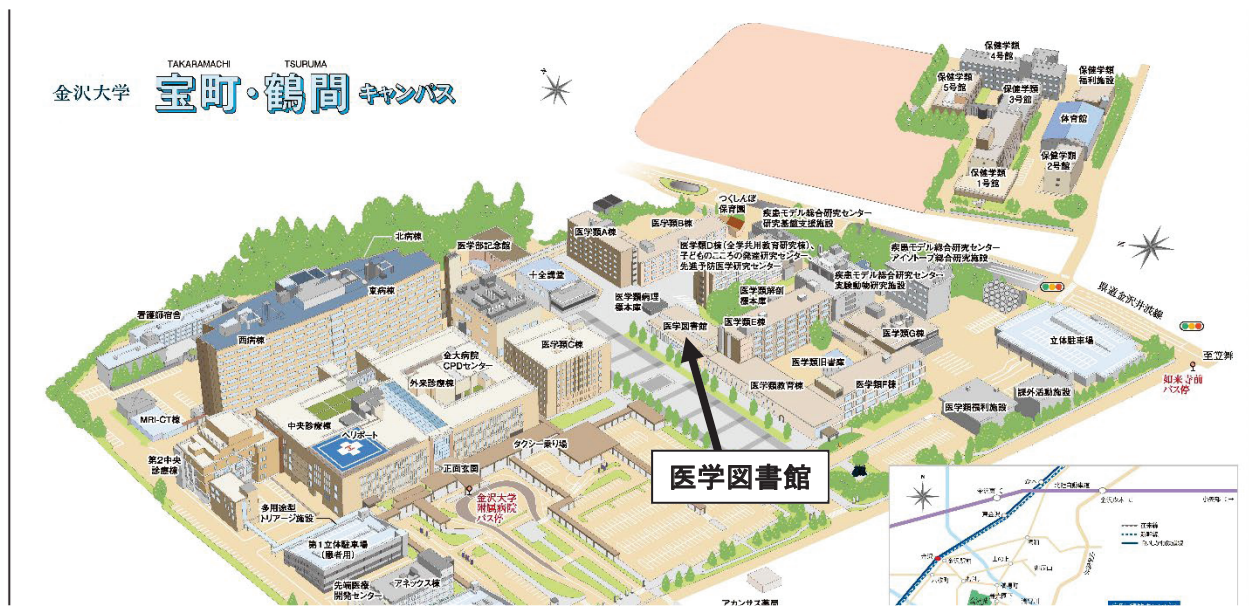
金沢大学 TAKARAMACHI 宝町・TSURUMA 鶴間 キャンパス

保健学類4号館
保健学類5号館
保健学類3号館
保健学類福利施設
体育館
保健学類2号館
保健学類1号館
つくしんぼ保育園
疾患モデル総合研究センター 研究基盤支援施設
医学類A棟
医学類B棟
医学類D棟(全学共用教育研究棟)、子どものこころの発達研究センター、先進予防医学研究センター
疾患モデル総合研究センター アイソトープ総合研究施設
疾患モデル総合研究センター 実験動物研究施設
北病棟
医学部記念館
十全講堂
東病棟
看護師宿舎
医学類病理標本庫
医学類解剖標本庫
医学図書館
医学類E棟
医学類G棟
西病棟
金大病院CPDセンター
医学類C棟
医学類旧書庫
医学類教育棟
医学類F棟
立体駐車場
鉄道金沢井波線
至立野
如来寺前バス停
外来診療棟
MRI-CT棟
中央診療棟
ヘリポート
タクシー乗り場
課外活動施設
医学類福利施設
第2中央診療棟
正面玄関
金沢大学附属病院バス停
医学図書館
多用途型トリアージ施設
第1立体駐車場(患者用)
先端医療開発センター
アネックス棟
アカンサス薬局
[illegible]